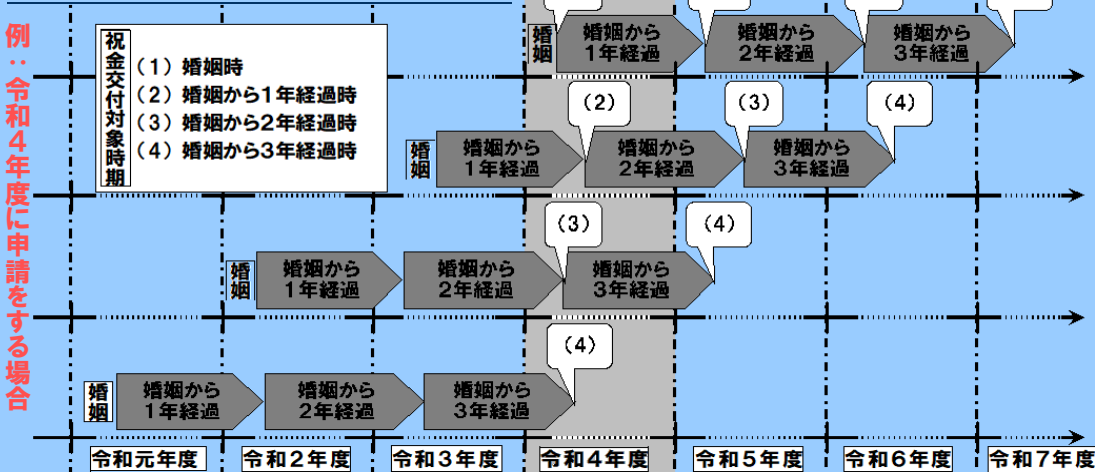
例：令和４年度に申請をする場合

祝金交付対象時期
（1）婚姻時
（2）婚姻から1年経過時
（3）婚姻から2年経過時
（4）婚姻から3年経過時

婚姻
婚姻から1年経過
婚姻から2年経過
婚姻から3年経過

（2）
（3）
（4）
婚姻
婚姻から1年経過
婚姻から2年経過
婚姻から3年経過

（3）
（4）
婚姻
婚姻から1年経過
婚姻から2年経過
婚姻から3年経過

（4）
婚姻
婚姻から1年経過
婚姻から2年経過
婚姻から3年経過

令和元年度
令和２年度
令和３年度
令和４年度
令和５年度
令和６年度
令和７年度